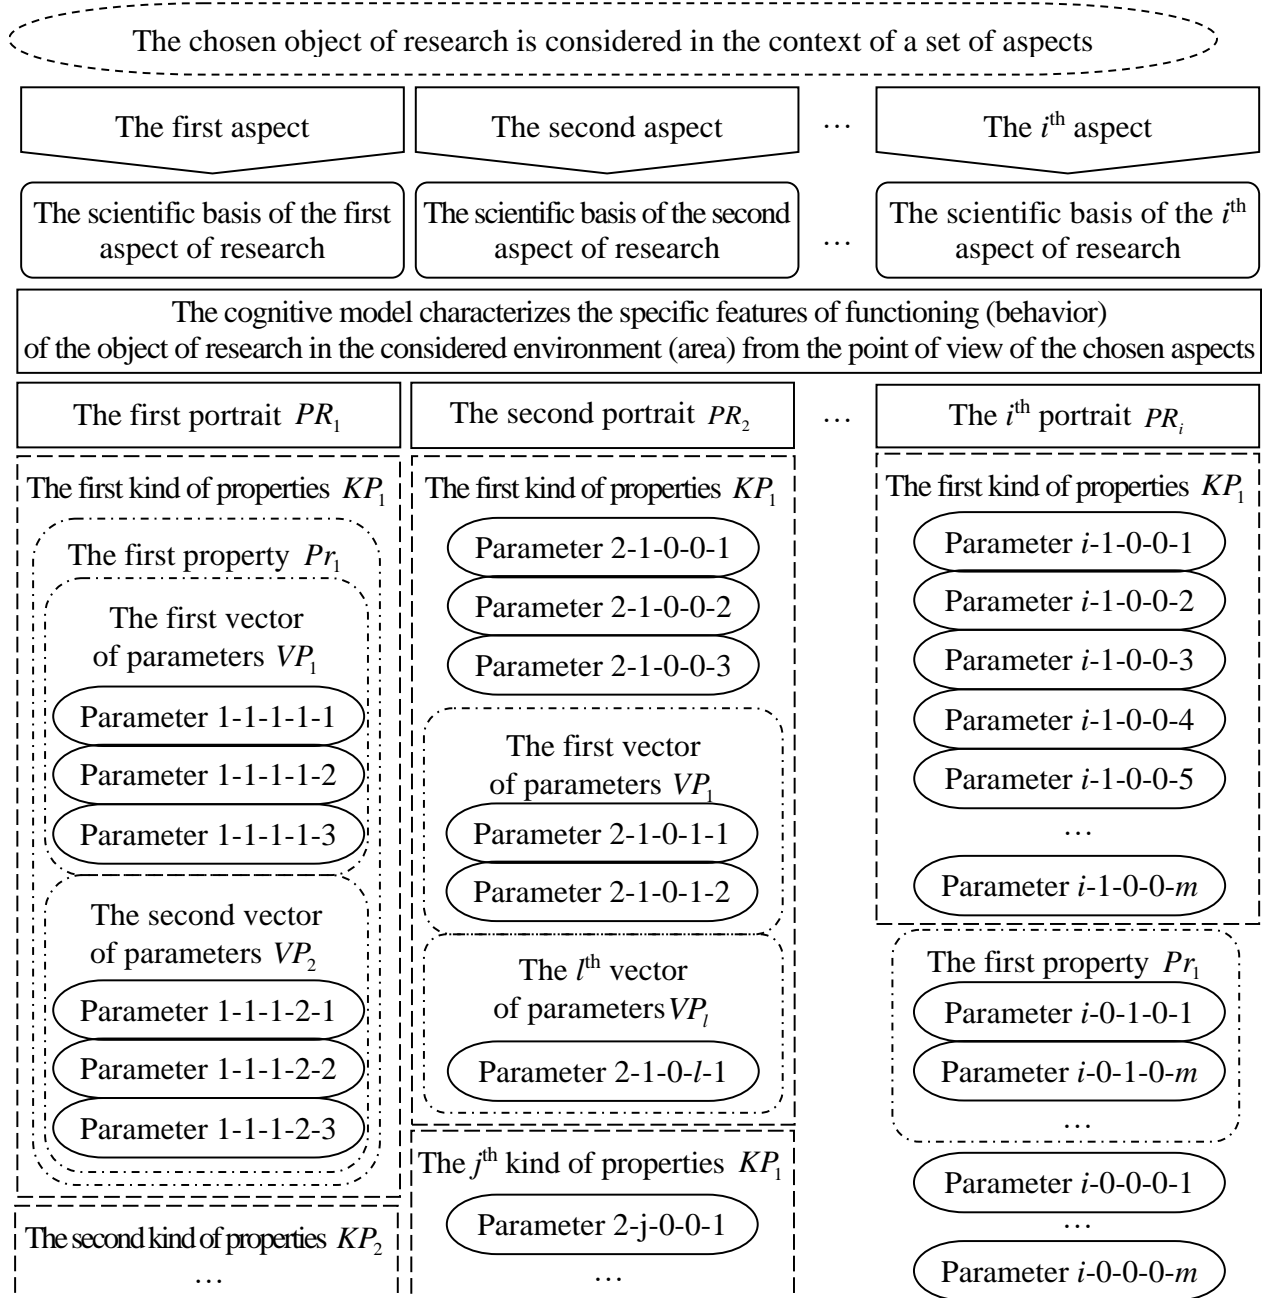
The chosen object of research is considered in the context of a set of aspects

The first aspect

The second aspect

…

The $i^{\text{th}}$ aspect

The scientific basis of the first aspect of research

The scientific basis of the second aspect of research

…

The scientific basis of the $i^{\text{th}}$ aspect of research

The cognitive model characterizes the specific features of functioning (behavior) of the object of research in the considered environment (area) from the point of view of the chosen aspects

The first portrait $PR_1$

The first kind of properties $KP_1$

The first property $Pr_1$

The first vector of parameters $VP_1$

Parameter 1-1-1-1-1

Parameter 1-1-1-1-2

Parameter 1-1-1-1-3

The second vector of parameters $VP_2$

Parameter 1-1-1-2-1

Parameter 1-1-1-2-2

Parameter 1-1-1-2-3

The second kind of properties $KP_2$

…

The second portrait $PR_2$

The first kind of properties $KP_1$

Parameter 2-1-0-0-1

Parameter 2-1-0-0-2

Parameter 2-1-0-0-3

The first vector of parameters $VP_1$

Parameter 2-1-0-1-1

Parameter 2-1-0-1-2

The $l^{\text{th}}$ vector of parameters $VP_l$

Parameter 2-1-0-$l$-1

The $j^{\text{th}}$ kind of properties $KP_1$

Parameter 2-j-0-0-1

…

…

The $i^{\text{th}}$ portrait $PR_i$

The first kind of properties $KP_1$

Parameter $i$-1-0-0-1

Parameter $i$-1-0-0-2

Parameter $i$-1-0-0-3

Parameter $i$-1-0-0-4

Parameter $i$-1-0-0-5

…

Parameter $i$-1-0-0-$m$

The first property $Pr_1$

Parameter $i$-0-1-0-1

Parameter $i$-0-1-0-$m$

…

Parameter $i$-0-0-0-1

…

Parameter $i$-0-0-0-$m$